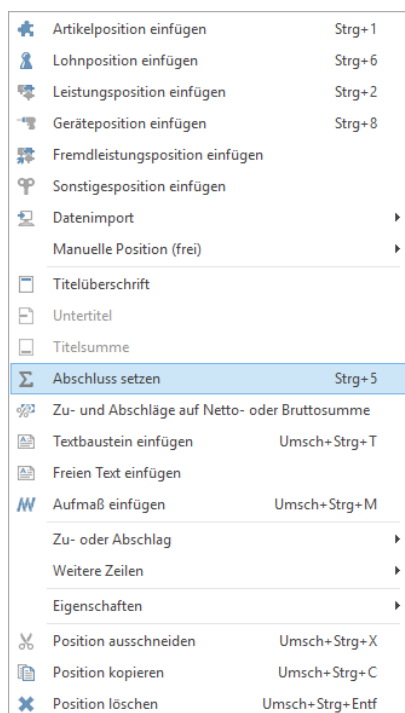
Artikelposition einfügen Strg+1
Lohnposition einfügen Strg+6
Leistungsposition einfügen Strg+2
Geräteposition einfügen Strg+8
Fremdleistungsposition einfügen
Sonstigesposition einfügen
Datenimport
Manuelle Position (frei)

Titelüberschrift
Untertitel
Titelsumme

Abschluss setzen Strg+5
Zu- und Abschläge auf Netto- oder Bruttosumme
Textbaustein einfügen Umsch+Strg+T
Freien Text einfügen
Aufmaß einfügen Umsch+Strg+M

Zu- oder Abschlag
Weitere Zeilen

Eigenschaften

Position ausschneiden Umsch+Strg+X
Position kopieren Umsch+Strg+C
Position löschen Umsch+Strg+Entf